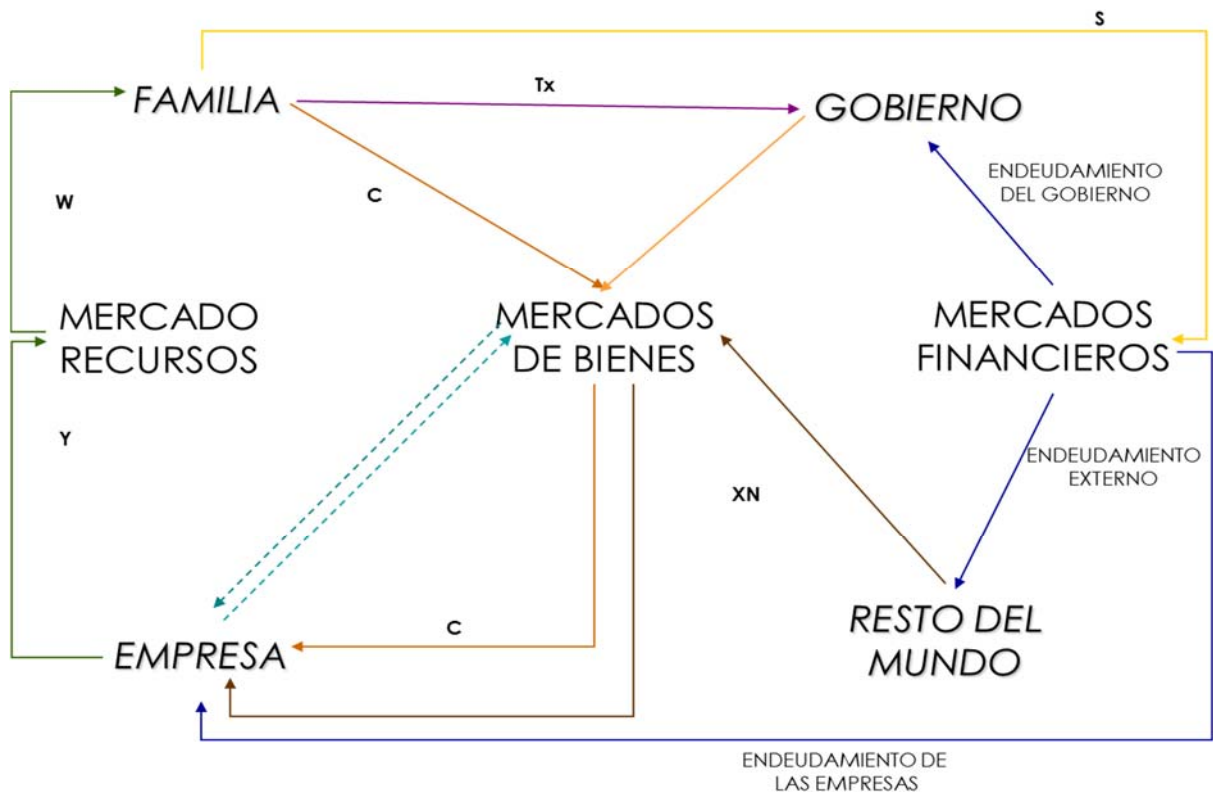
S

FAMILIA

Tx

GOBIERNO

C

W

ENDEUDAMIENTO DEL GOBIERNO

MERCADO RECURSOS

MERCADOS DE BIENES

MERCADOS FINANCIEROS

Y

ENDEUDAMIENTO EXTERNO

XN

RESTO DEL MUNDO

C

EMPRESA

ENDEUDAMIENTO DE LAS EMPRESAS